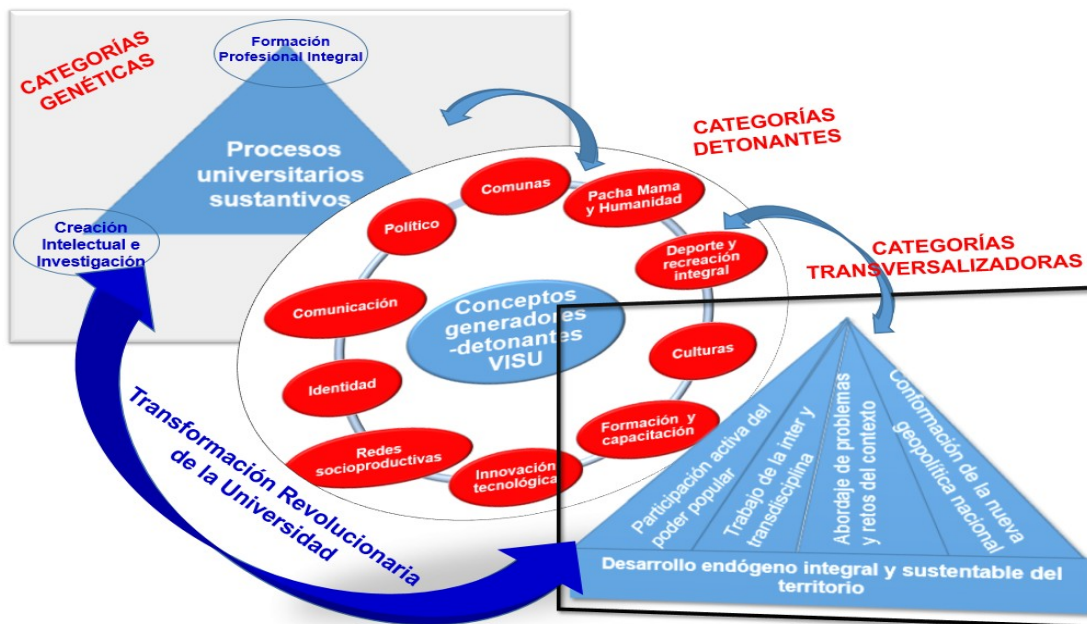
CATEGORÍAS GENÉTICAS

Formación Profesional Integral

Procesos universitarios sustantivos

Creación Intelectual e Investigación

CATEGORÍAS DETONANTES

CATEGORÍAS TRANSVERSALIZADORAS

Comunas

Pacha Mama y Humanidad

Político

Deporte y recreación integral

Comunicación

Conceptos generadores -detonantes VISU

Culturas

Identidad

Formación y capacitación

Redes socioproductivas

Innovación tecnológica

Transformación Revolucionaria de la Universidad

Participación activa del poder popular

Trabajo de la inter y transdisciplina

Abordaje de problemas y retos del contexto

Conformación de la nueva geopolítica nacional

Desarrollo endógeno integral y sustentable del territorio